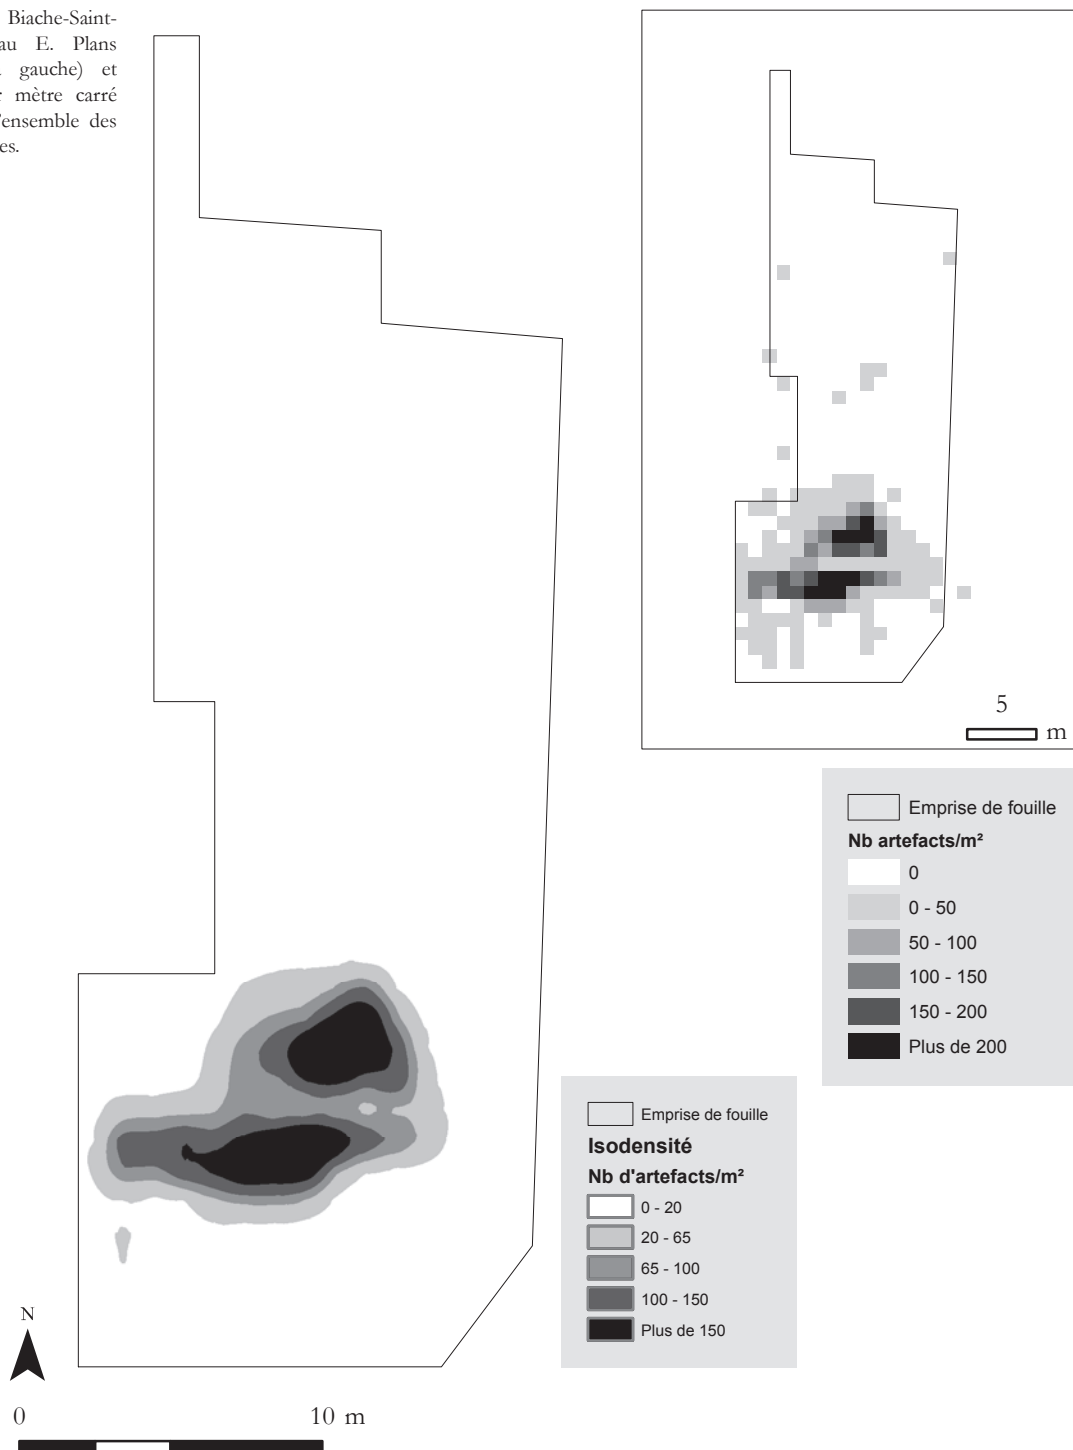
Biache-Saint-
au E. Plans
gauche) et
mètre carré
l'ensemble des
es.

5
m

Emprise de fouille
Nb artefacts/m²
0
0 - 50
50 - 100
100 - 150
150 - 200
Plus de 200

Emprise de fouille
Isodensité
Nb d'artefacts/m²
0 - 20
20 - 65
65 - 100
100 - 150
Plus de 150

N

0
10 m